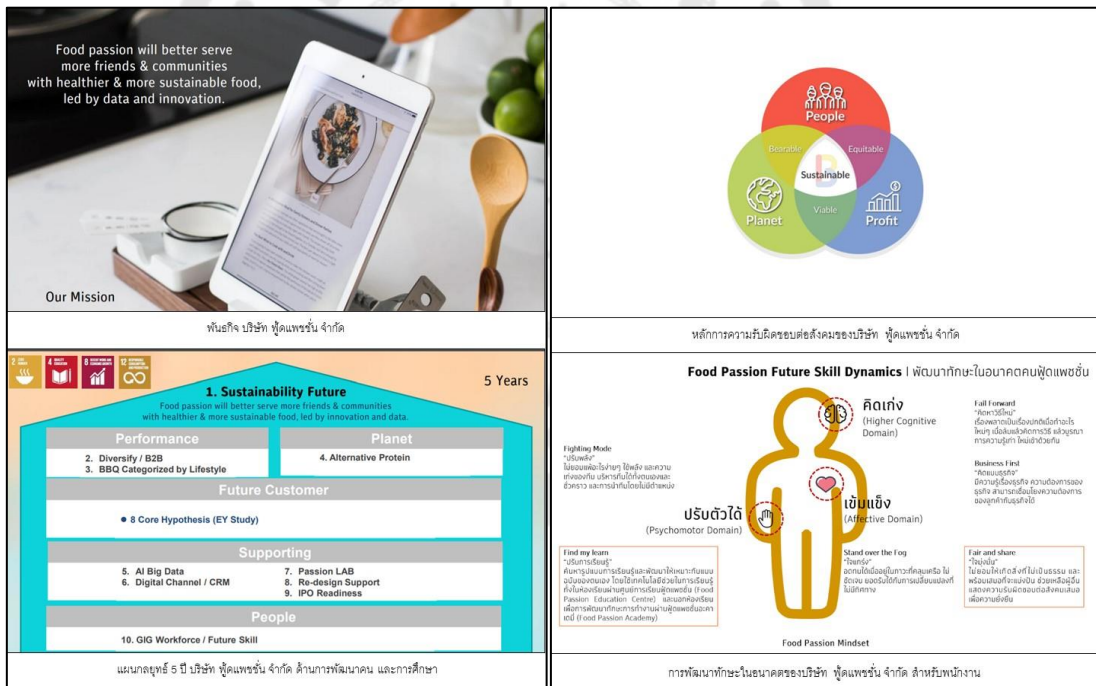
Food passion will better serve more friends & communities with healthier & more sustainable food, led by data and innovation.

Our Mission

พันธกิจ บริษัท ฟู้ดแพชชั่น จำกัด

People

Bearable

Equitable

Sustainable

Planet

Viable

Profit

หลักการความรับผิดชอบต่อสังคมของบริษัท ฟู้ดแพชชั่น จำกัด

2 ZERO HUNGER 4 QUALITY EDUCATION 8 DECENT WORK AND ECONOMIC GROWTH 12 RESPONSIBLE CONSUMPTION AND PRODUCTION

1. Sustainability Future

5 Years

Food passion will better serve more friends & communities with healthier & more sustainable food, led by innovation and data.

Performance

2. Diversify / B2B
3. BBQ Categorized by Lifestyle

Planet

4. Alternative Protein

Future Customer

• 8 Core Hypothesis (EY Study)

Supporting

5. AI Big Data
6. Digital Channel / CRM
7. Passion LAB
8. Re-design Support
9. IPO Readiness

People

10. GIG Workforce / Future Skill

แผนกลยุทธ์ 5 ปี บริษัท ฟู้ดแพชชั่น จำกัด ด้านการพัฒนาคน และการศึกษา

Food Passion Future Skill Dynamics | พัฒนาทักษะในอนาคตคนฟู้ดแพชชั่น

คิดเก่ง
(Higher Cognitive Domain)

Fail Forward
"คิดหาวิธีใหม่"
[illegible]

Business First
"คิดแบบธุรกิจ"
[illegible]

Fighting Mode
"ปรับพลัง"
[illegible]

เข้มแข็ง
(Affective Domain)

ปรับตัวได้
(Psychomotor Domain)

Find my learn
"ปรับการเรียนรู้"
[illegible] (Food Passion Education Centre) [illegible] (Food Passion Academy)

Stand over the Fog
"ใจสู้"
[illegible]

Fair and share
"ใจมุ่งมั่น"
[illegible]

Food Passion Mindset

การพัฒนาทักษะในอนาคตของบริษัท ฟู้ดแพชชั่น จำกัด สำหรับพนักงาน